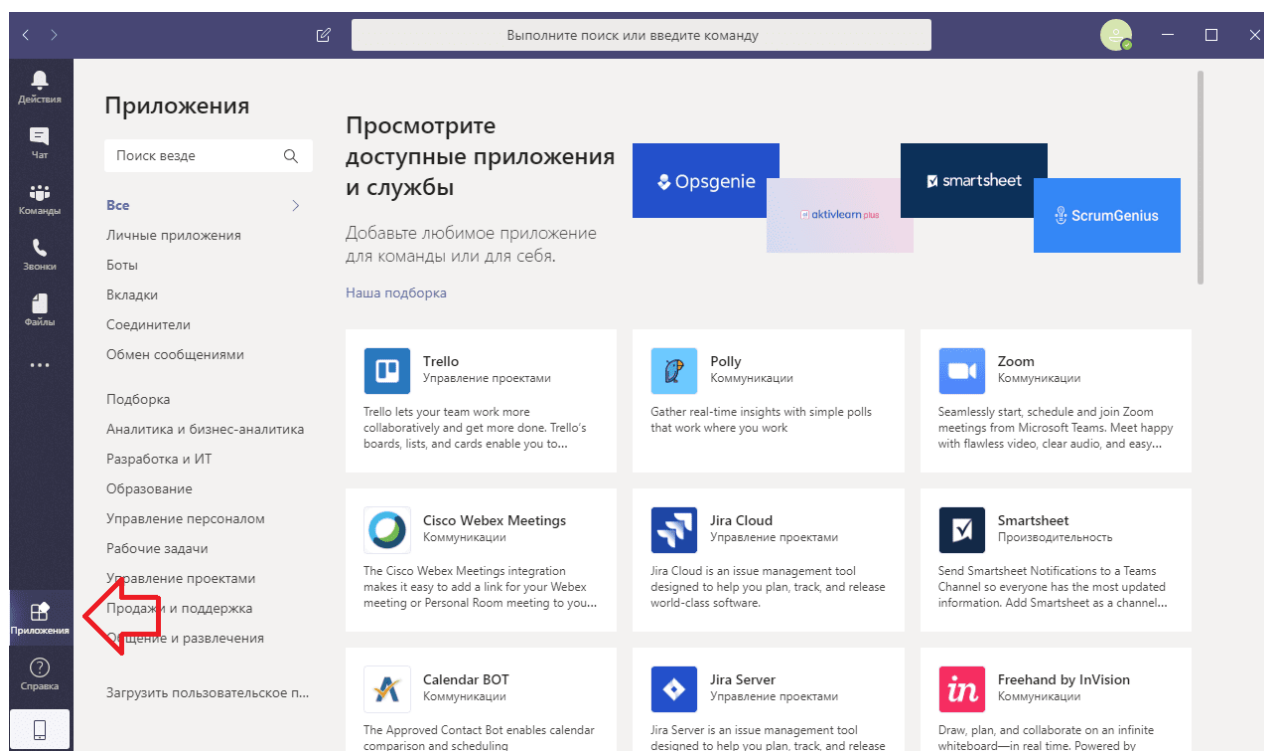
Выполните поиск или введите команду

Действия
Чат
Команды
Звонки
Файлы
...
Приложения
Справка

Приложения

Поиск везде

Все
Личные приложения
Боты
Вкладки
Соединители
Обмен сообщениями

Подборка
Аналитика и бизнес-аналитика
Разработка и ИТ
Образование
Управление персоналом
Рабочие задачи
Управление проектами
Продажи и поддержка
Общение и развлечения

Загрузить пользовательское п...

Просмотрите доступные приложения и службы

Добавьте любимое приложение для команды или для себя.

Наша подборка

Opsgenie
aktivlearn plus
smartsheet
ScrumGenius

Trello
Управление проектами
Trello lets your team work more collaboratively and get more done. Trello's boards, lists, and cards enable you to...

Polly
Коммуникации
Gather real-time insights with simple polls that work where you work

Zoom
Коммуникации
Seamlessly start, schedule and join Zoom meetings from Microsoft Teams. Meet happy with flawless video, clear audio, and easy...

Cisco Webex Meetings
Коммуникации
The Cisco Webex Meetings integration makes it easy to add a link for your Webex meeting or Personal Room meeting to you...

Jira Cloud
Управление проектами
Jira Cloud is an issue management tool designed to help you plan, track, and release world-class software.

Smartsheet
Производительность
Send Smartsheet Notifications to a Teams Channel so everyone has the most updated information. Add Smartsheet as a channel...

Calendar BOT
Коммуникации
The Approved Contact Bot enables calendar comparison and scheduling

Jira Server
Управление проектами
Jira Server is an issue management tool designed to help you plan, track, and release

Freehand by InVision
Коммуникации
Draw, plan, and collaborate on an infinite whiteboard—in real time. Powered by